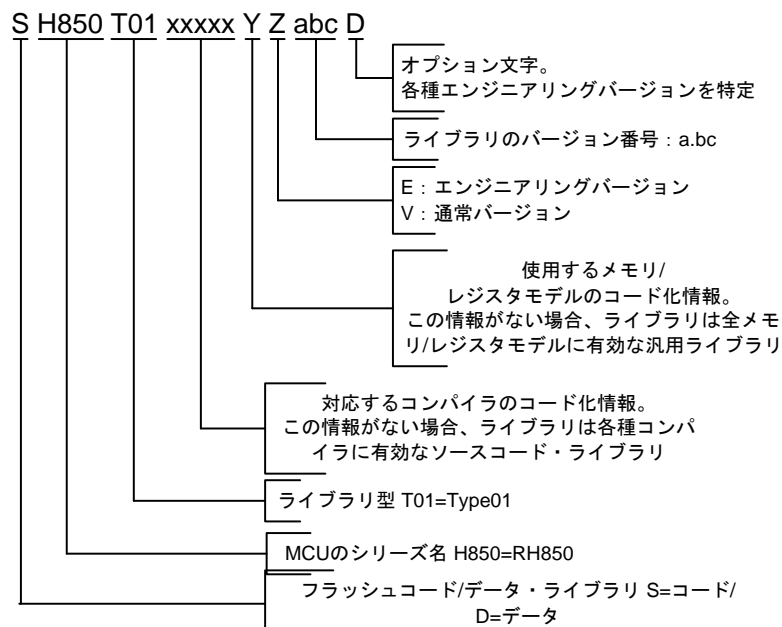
S H850 T01 xxxxx Y Z abc D

オプション文字。
各種エンジニアリングバージョンを特定

ライブラリのバージョン番号：a.bc

E：エンジニアリングバージョン
V：通常バージョン

使用するメモリ/
レジスタモデルのコード化情報。
この情報がない場合、ライブラリは全メモリ/レジスタモデルに有効な汎用ライブラリ

対応するコンパイラのコード化情報。
この情報がない場合、ライブラリは各種コンパイラに有効なソースコード・ライブラリ

ライブラリ型 T01=Type01

MCUのシリーズ名 H850=RH850

フラッシュコード/データ・ライブラリ S=コード/
D=データ